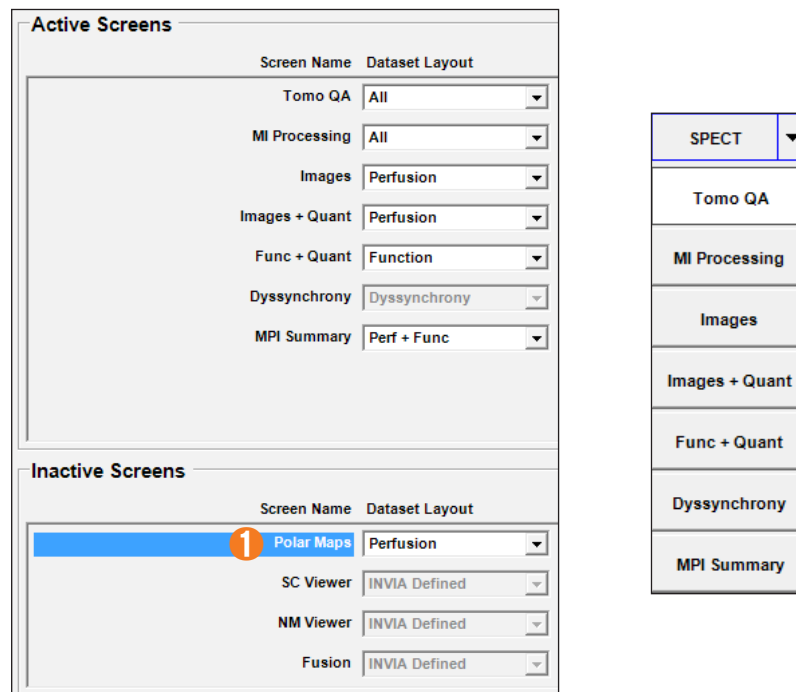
Active Screens

| Screen Name | Dataset Layout |
|---|---|
| Tomo QA | All |
| MI Processing | All |
| Images | Perfusion |
| Images + Quant | Perfusion |
| Func + Quant | Function |
| Dyssynchrony | Dyssynchrony |
| MPI Summary | Perf + Func |

Inactive Screens

| Screen Name | Dataset Layout |
|---|---|
| 1 Polar Maps | Perfusion |
| SC Viewer | INVIA Defined |
| NM Viewer | INVIA Defined |
| Fusion | INVIA Defined |

SPECT

Tomo QA

MI Processing

Images

Images + Quant

Func + Quant

Dyssynchrony

MPI Summary